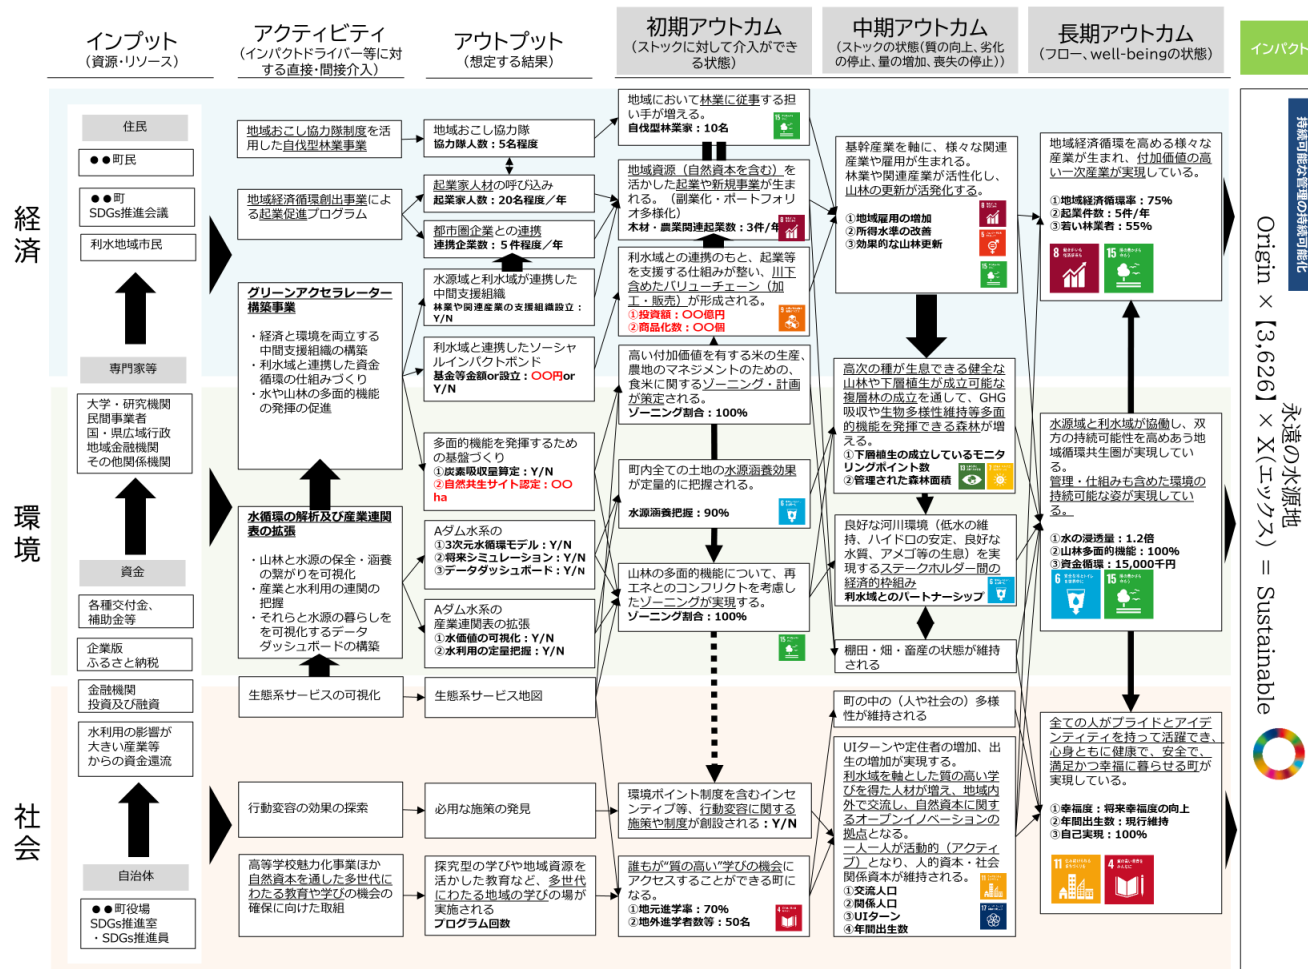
インプット
（資源・リソース）

アクティビティ
（インパクトドライバー等に対する直接・間接介入）

アウトプット
（想定する結果）

初期アウトカム
（ストックに対して介入ができる状態）

中期アウトカム
（ストックの状態（質の向上、劣化の停止、量の増加、喪失の停止））

長期アウトカム
（フロー、well-beingの状態）

インパクト

経済

環境

社会

住民
●●町民
●●町SDGs推進会議
利水地域市民

専門家等
大学・研究機関
民間事業者
国・県広域行政
地域金融機関
その他関係機関

資金
各種交付金、補助金等
企業版ふるさと納税
金融機関投資及び融資
水利用の影響が大きい産業等からの資金還流

自治体
●●町役場
SDGs推進室
・SDGs推進員

地域おこし協力隊制度を活用した自伐型林業事業

地域経済循環創出事業による起業促進プログラム

グリーンアクセラレーター構築事業
・経済と環境を両立する中間支援組織の構築
・利水域と連携した資金循環の仕組みづくり
・水や山林の多面的機能の発揮の促進

水循環の解析及び産業連関表の拡張
・山林と水源の保全・涵養の繋がりを可視化
・産業と水利用の連関の把握
・それらと水源の暮らしを可視化するデータダッシュボードの構築

生態系サービスの可視化

行動変容の効果の探索

高等学校魅力化事業ほか自然資本を通した多世代にわたる教育や学びの機会の確保に向けた取組

地域おこし協力隊
協力隊人数：5名程度

起業家人材の呼び込み
起業家人数：20名程度／年

都市圏企業との連携
連携企業数：5件程度／年

水源域と利水域が連携した中間支援組織
林業や関連産業の支援組織設立：Y/N

利水域と連携したソーシャルインパクトボンド
基金等金額or設立：〇〇円orY/N

多面的機能を発揮するための基盤づくり
①炭素吸収量算定：Y/N
②自然共生サイト認定：〇〇ha

Aダム水系の
①3次元水循環モデル：Y/N
②将来シミュレーション：Y/N
③データダッシュボード：Y/N

Aダム水系の
産業連関表の拡張
①水価値の可視化：Y/N
②水利用の定量把握：Y/N

生態系サービス地図

必要な施策の発見

探究型の学びや地域資源を活かした教育など、多世代にわたる地域の学びの場が実施される
プログラム回数

地域において林業に従事する担い手が増える。
自伐型林業家：10名

地域資源（自然資本を含む）を活かした起業や新規事業が生まれる。（副業化・ボートフォリオ多様化）
木材・農業関連起業数：3件／年

利水域との連携のもと、起業等を支援する仕組みが整い、川下含めたバリューチェーン（加工・販売）が形成される。
①投資額：〇〇億円
②商品化数：〇〇個

高い付加価値を有する米の生産、農地のマネジメントのための、食米に関するゾーニング・計画が策定される。
ゾーニング割合：100%

町内全ての土地の水源涵養効果が定量的に把握される。
水源涵養把握：90%

山林の多面的機能について、再エネとのコンフリクトを考慮したゾーニングが実現する。
ゾーニング割合：100%

環境ポイント制度を含むインセンティブ等、行動変容に関する施策や制度が創設される：Y/N

誰もが"質の高い"学びの機会にアクセスすることができる町になる。
①地元進学率：70%
②地外進学者数等：50名

基幹産業を軸に、様々な関連産業や雇用が生まれる。
林業や関連産業が活性化し、山林の更新が活発化する。
①地域雇用の増加
②所得水準の改善
③効果的な山林更新

高次の種が生息できる健全な山林や下層植生が成立可能な複層林の成立を通じ、GHG吸収や生物多様性維持等多面的機能を発揮できる森林が増える。
①下層植生の成立しているモニタリングポイント数
②管理された森林面積

良好な河川環境（低水の維持、ハイドロの安定、良好な水質、アメゴ等の生息）を実現するステークホルダー間の経済的枠組み
利水域とのパートナーシップ

棚田・畑・畜産の状態が維持される

町の中の（人や社会の）多様性が維持される

UIターンや定住者の増加、出生の増加が実現する。
利水域を軸とした質の高い学びを得た人材が増え、地域内外で交流し、自然資本に関するオープンイノベーションの拠点となる。
一人一人が活動的（アクティブ）となり、人的資本・社会関係資本が維持される。
①交流人口
②関係人口
③UIターン
④年間出生数

地域経済循環を高める様々な産業が生まれ、付加価値の高い一次産業が実現している。
①地域経済循環率：75%
②起業件数：5件／年
③若い林業者：55%

水源域と利水域が協働し、双方の持続可能性を高めあう地域循環共生圏が実現している。
管理・仕組みも含めた環境の持続可能な姿が実現している。
①水の浸透量：1.2倍
②山林多面的機能：100%
③資金循環：15,000千円

全ての人がプライドとアイデンティティを持って活躍でき、心身ともに健康で、安全で、満足かつ幸福に暮らせる町が実現している。
①幸福度：将来幸福度の向上
②年間出生数：現行維持
③自己実現：100%

持続可能な水源管理の持続可能化

永遠の水源地
Origin × 【3,626】 × X（エックス） = Sustainable